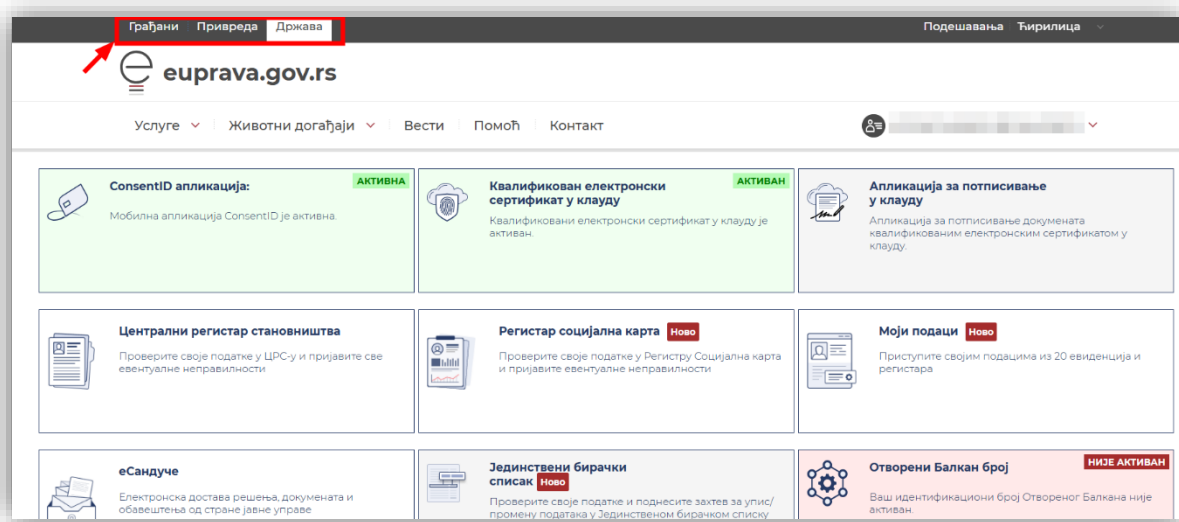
Грађани Привреда Држава

Подешавања Ћирилица

euprava.gov.rs

Услуге Животни догађаји Вести Помоћ Контакт

ConsentID апликација:
АКТИВНА
Мобилна апликација ConsentID је активна.

Квалификован електронски сертификат у клауду
АКТИВАН
Квалификовани електронски сертификат у клауду је активан.

Апликација за потписивање у клауду
Апликација за потписивање докумената квалификованим електронским сертификатом у клауду.

Централни регистар становништва
Проверите своје податке у ЦРС-у и пријавите све евентуалне неправилности

Регистар социјална карта Ново
Проверите своје податке у Регистру Социјална карта и пријавите евентуалне неправилности

Моји подаци Ново
Приступите својим подацима из 20 евиденција и регистара

еСандуче
Електронска достава решења, докумената и обавештења од стране јавне управе

Јединствени бирачки списак Ново
Проверите своје податке и поднесите захтев за упис/промену података у Јединственом бирачком списку

Отворени Балкан број
НИЈЕ АКТИВАН
Ваш идентификациони број Отвореног Балкана није активан.